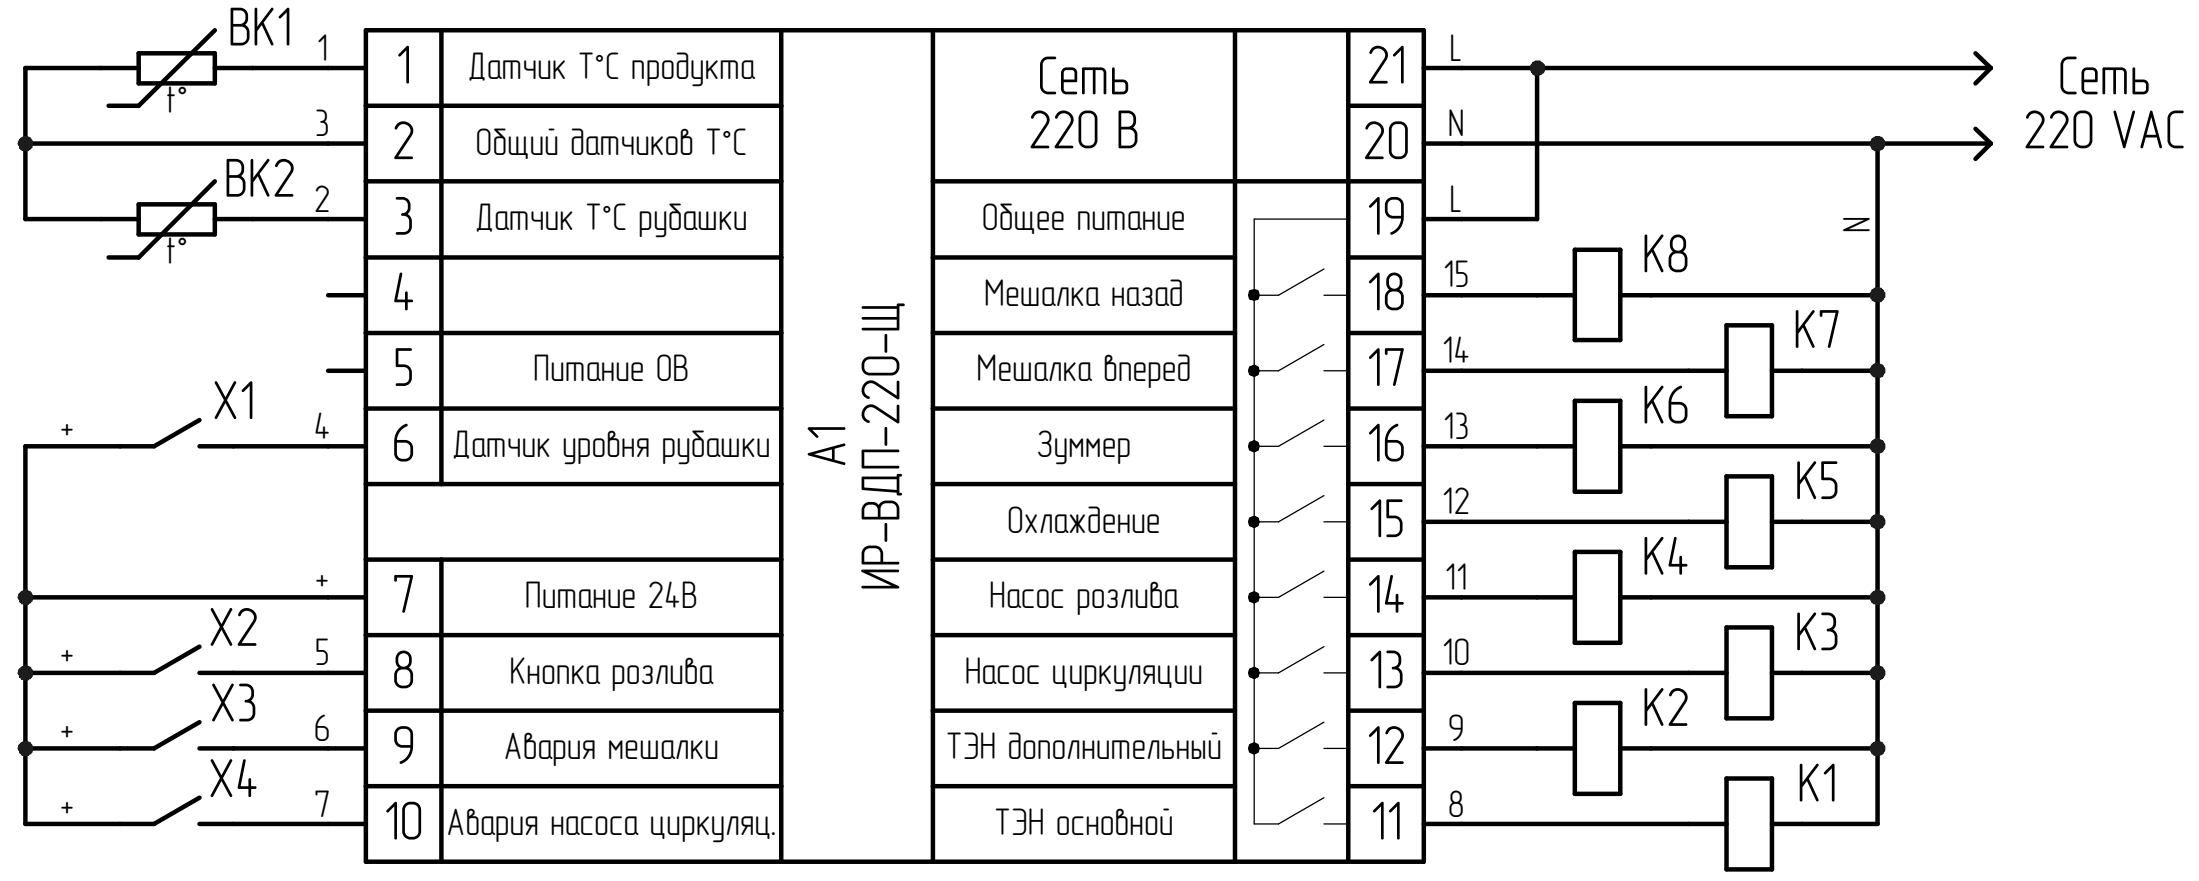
BK1
1
t°
3
BK2
2
t°
X1
+
4
+
X2
+
5
X3
+
6
X4
+
7

| 1 | Датчик T°C продукта |
|---|---|
| 2 | Общий датчиков T°C |
| 3 | Датчик T°C рубашки |
| 4 | |
| 5 | Питание ОВ |
| 6 | Датчик уровня рубашки |
| 7 | Питание 24В |
| 8 | Кнопка розлива |
| 9 | Авария мешалки |
| 10 | Авария насоса циркуляц. |

A1
ИР-ВДП-220-Щ

| Сеть 220 В | 21 |
|---|---|
| | 20 |
| Общее питание | 19 |
| Мешалка назад | 18 |
| Мешалка вперед | 17 |
| Зуммер | 16 |
| Охлаждение | 15 |
| Насос розлива | 14 |
| Насос циркуляции | 13 |
| ТЭН дополнительный | 12 |
| ТЭН основной | 11 |

L
N
L
15
14
13
12
11
10
9
8
K8
K7
K6
K5
K4
K3
K2
K1
N
Сеть
220 VAC